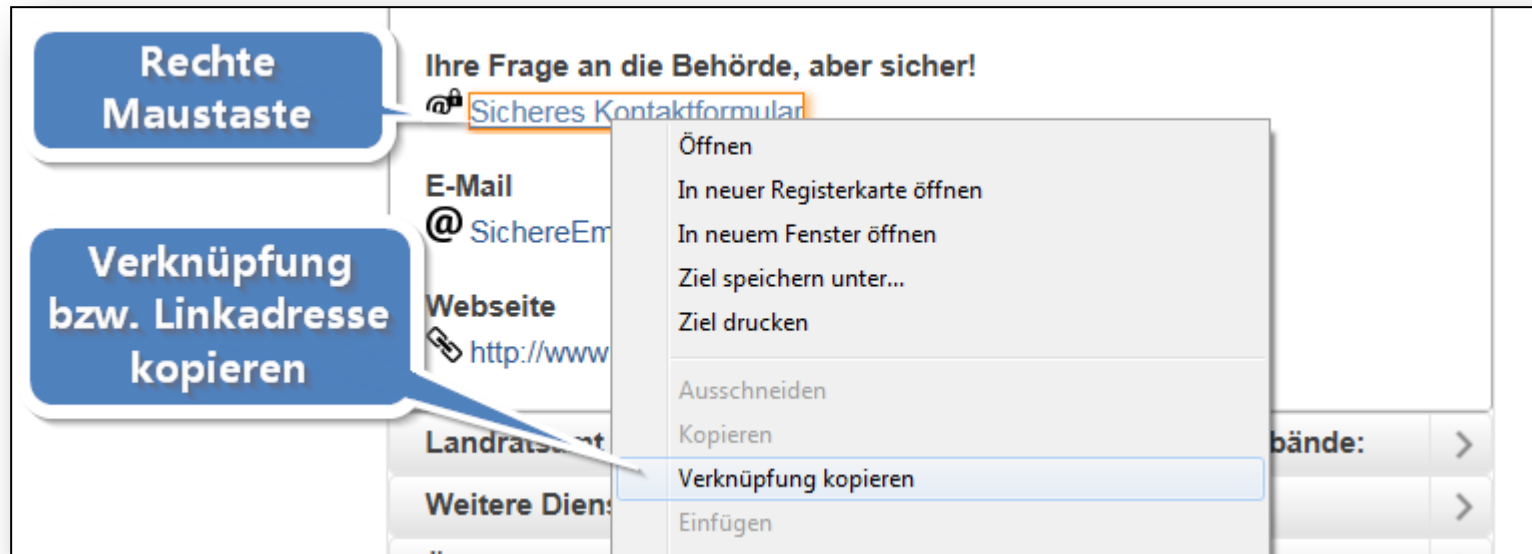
Rechte Maustaste

Ihre Frage an die Behörde, aber sicher!
Sicheres Kontaktformular

E-Mail
SichereEm

Verknüpfung bzw. Linkadresse kopieren

Webseite
http://www

Öffnen
In neuer Registerkarte öffnen
In neuem Fenster öffnen
Ziel speichern unter...
Ziel drucken
Ausschneiden
Kopieren
Verknüpfung kopieren
Einfügen

Landratsamt
bände:
Weitere Diens